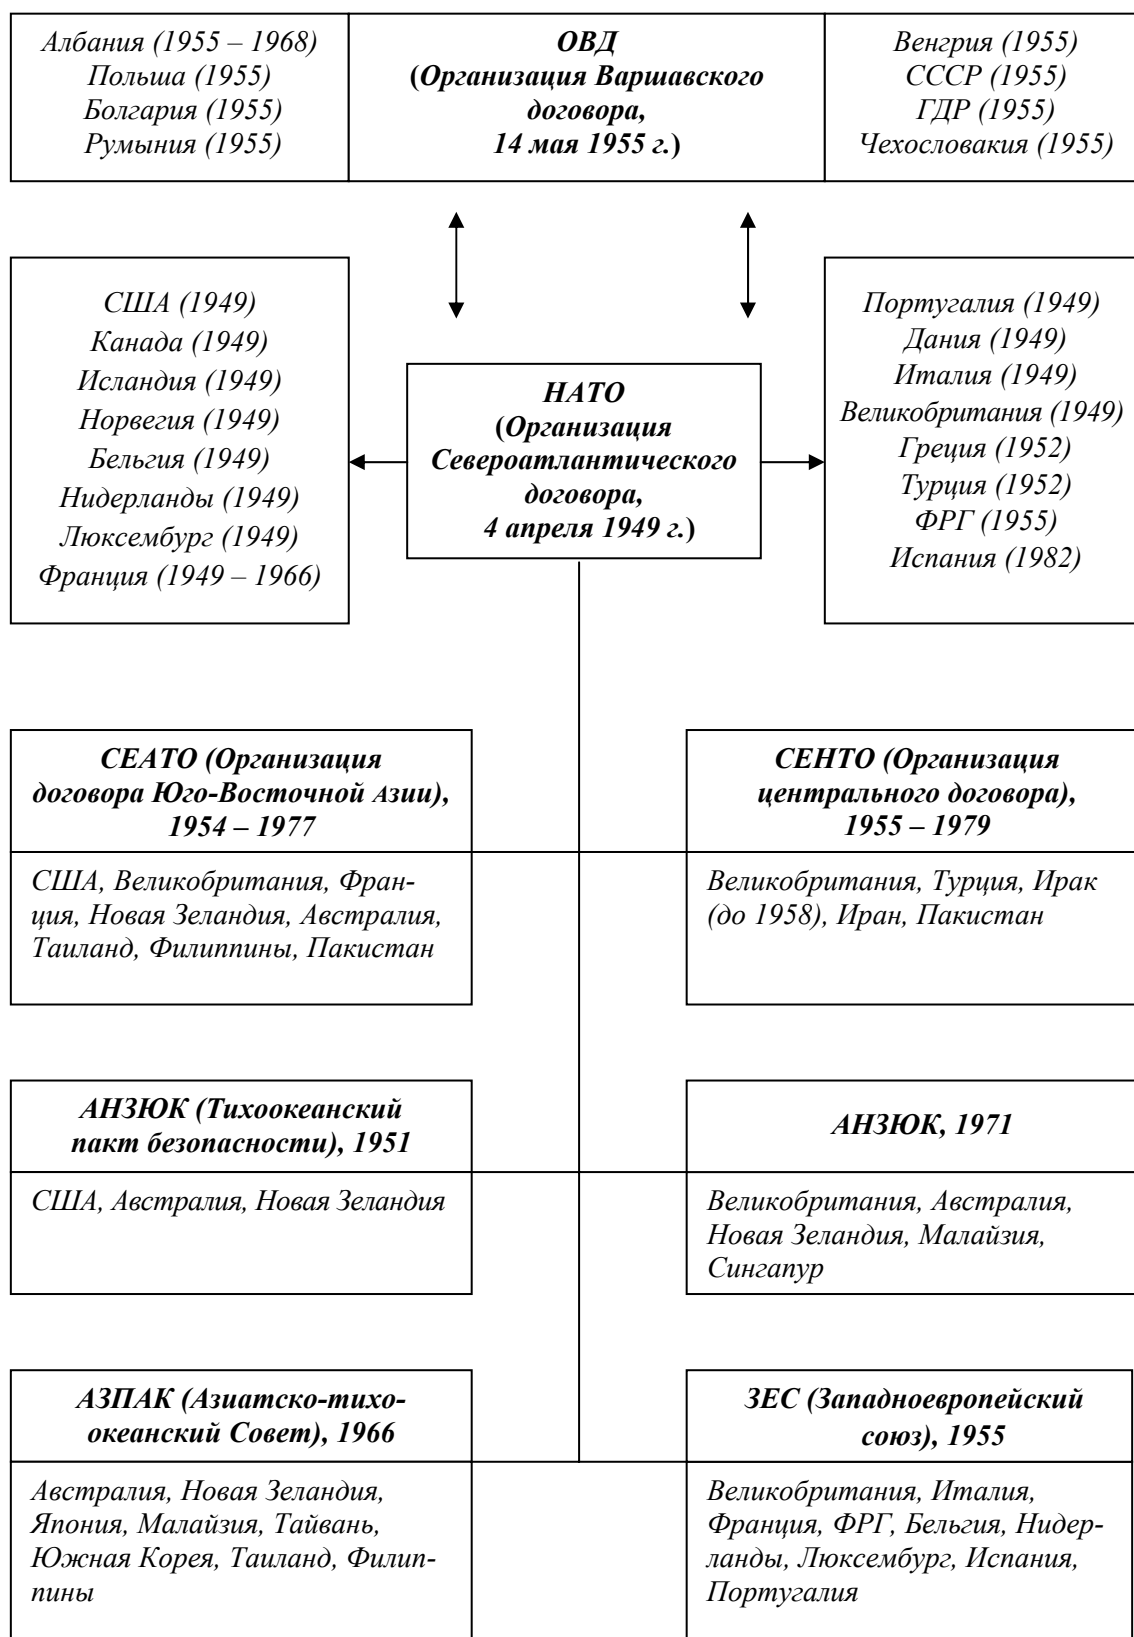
Албания (1955 – 1968)
Польша (1955)
Болгария (1955)
Румыния (1955)

ОВД
(Организация Варшавского договора,
14 мая 1955 г.)

Венгрия (1955)
СССР (1955)
ГДР (1955)
Чехословакия (1955)

США (1949)
Канада (1949)
Исландия (1949)
Норвегия (1949)
Бельгия (1949)
Нидерланды (1949)
Люксембург (1949)
Франция (1949 – 1966)

НАТО
(Организация Североатлантического договора,
4 апреля 1949 г.)

Португалия (1949)
Дания (1949)
Италия (1949)
Великобритания (1949)
Греция (1952)
Турция (1952)
ФРГ (1955)
Испания (1982)

СЕАТО (Организация договора Юго-Восточной Азии), 1954 – 1977

США, Великобритания, Франция, Новая Зеландия, Австралия, Таиланд, Филиппины, Пакистан

СЕНТО (Организация центрального договора), 1955 – 1979

Великобритания, Турция, Ирак (до 1958), Иран, Пакистан

АНЗЮК (Тихоокеанский пакт безопасности), 1951

США, Австралия, Новая Зеландия

АНЗЮК, 1971

Великобритания, Австралия, Новая Зеландия, Малайзия, Сингапур

АЗПАК (Азиатско-тихоокеанский Совет), 1966

Австралия, Новая Зеландия, Япония, Малайзия, Тайвань, Южная Корея, Таиланд, Филиппины

ЗЕС (Западноевропейский союз), 1955

Великобритания, Италия, Франция, ФРГ, Бельгия, Нидерланды, Люксембург, Испания, Португалия